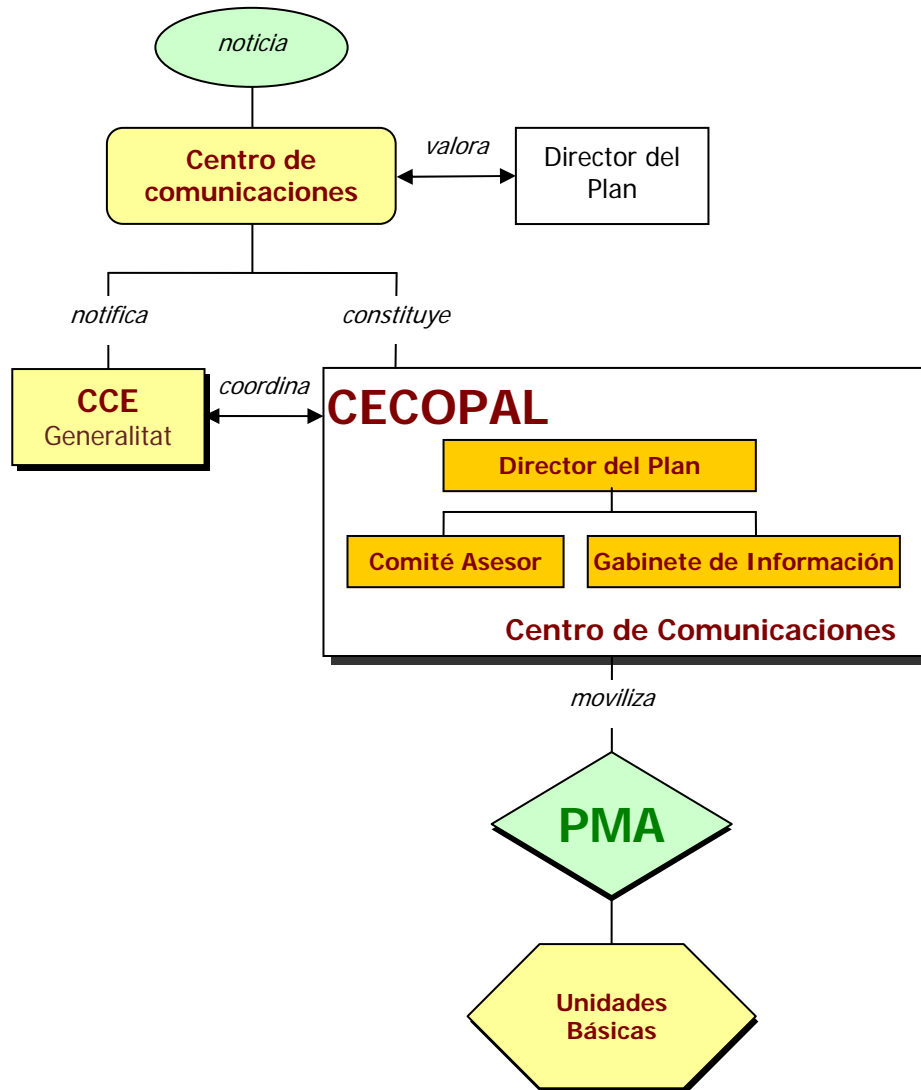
noticia

Centro de comunicaciones

valora

Director del Plan

notifica

constituye

CCE
Generalitat

coordina

CECOPAL

Director del Plan

Comité Asesor

Gabinete de Información

Centro de Comunicaciones

moviliza

PMA

Unidades Básicas